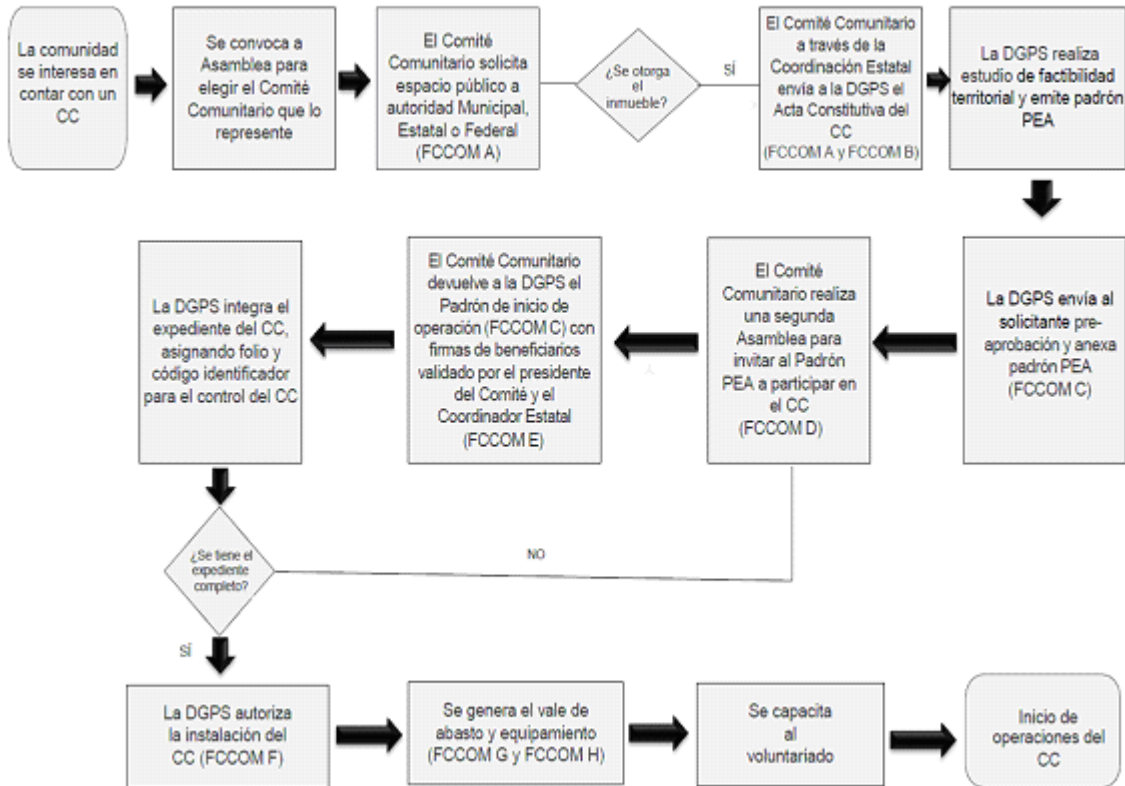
La comunidad se interesa en contar con un CC

Se convoca a Asamblea para elegir el Comité Comunitario que lo represente

El Comité Comunitario solicita espacio público a autoridad Municipal, Estatal o Federal (FCCOM A)

¿Se otorga el inmueble?

SÍ

El Comité Comunitario a través de la Coordinación Estatal envía a la DGPS el Acta Constitutiva del CC (FCCOM A y FCCOM B)

La DGPS realiza estudio de factibilidad territorial y emite padrón PEA

La DGPS envía al solicitante pre-aprobación y anexa padrón PEA (FCCOM C)

El Comité Comunitario realiza una segunda Asamblea para invitar al Padrón PEA a participar en el CC (FCCOM D)

El Comité Comunitario devuelve a la DGPS el Padrón de inicio de operación (FCCOM C) con firmas de beneficiarios validado por el presidente del Comité y el Coordinador Estatal (FCCOM E)

La DGPS integra el expediente del CC, asignando folio y código identificador para el control del CC

¿Se tiene el expediente completo?

NO

SÍ

La DGPS autoriza la instalación del CC (FCCOM F)

Se genera el vale de abasto y equipamiento (FCCOM G y FCCOM H)

Se capacita al voluntariado

Inicio de operaciones del CC